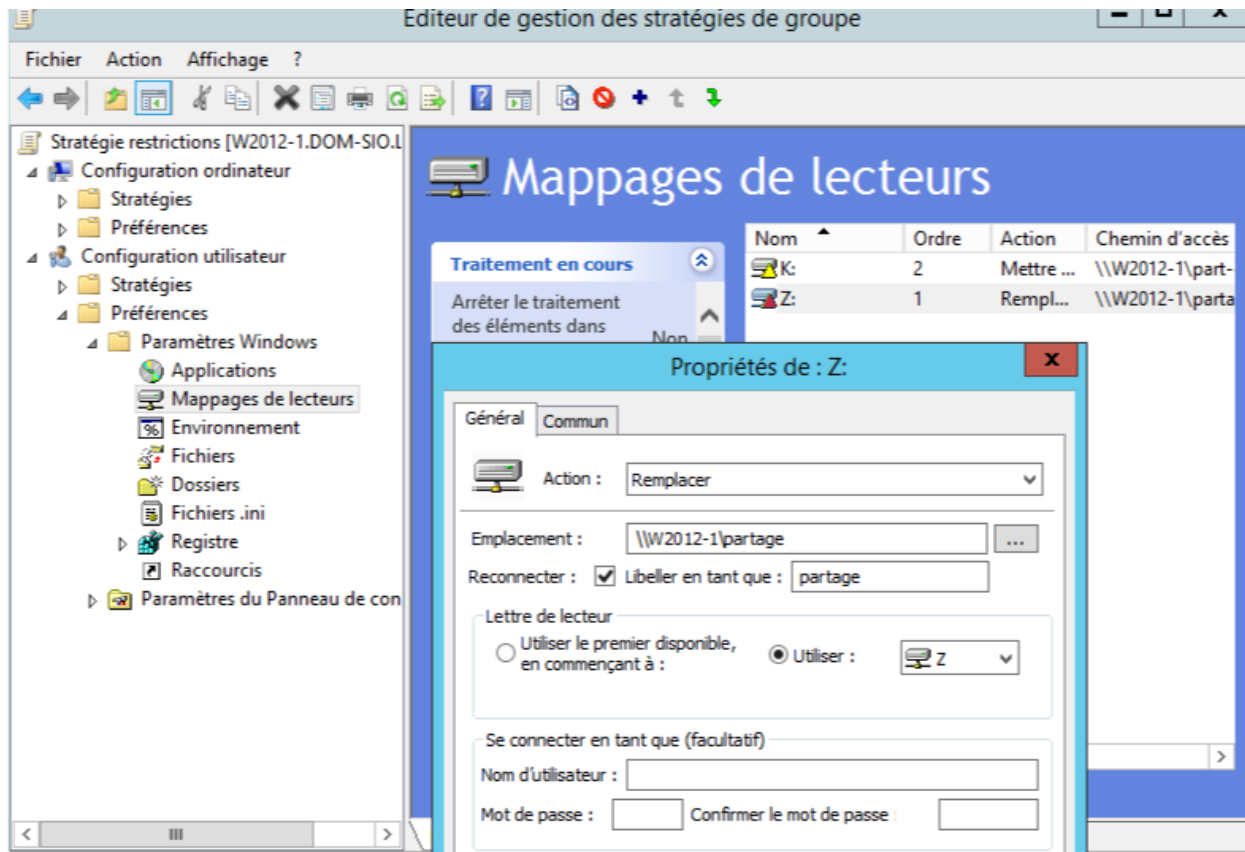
Éditeur de gestion des stratégies de groupe

Fichier Action Affichage ?

Stratégie restrictions [W2012-1.DOM-SIO.L
Configuration ordinateur
Stratégies
Préférences
Configuration utilisateur
Stratégies
Préférences
Paramètres Windows
Applications
Mappages de lecteurs
Environnement
Fichiers
Dossiers
Fichiers .ini
Registre
Raccourcis
Paramètres du Panneau de con

Mappages de lecteurs

Traitement en cours
Arrêter le traitement des éléments dans
Non

| Nom | Ordre | Action | Chemin d'accès |
|---|---|---|---|
| K: | 2 | Mettre ... | \\W2012-1\part- |
| Z: | 1 | Rempl... | \\W2012-1\parta |

Propriétés de : Z:

Général Commun

Action : Remplacer

Emplacement : \\W2012-1\partage ...

Reconnecter : Libeller en tant que : partage

Lettre de lecteur
Utiliser le premier disponible, en commençant à :
Utiliser : Z

Se connecter en tant que (facultatif)
Nom d'utilisateur :
Mot de passe : Confirmer le mot de passe :